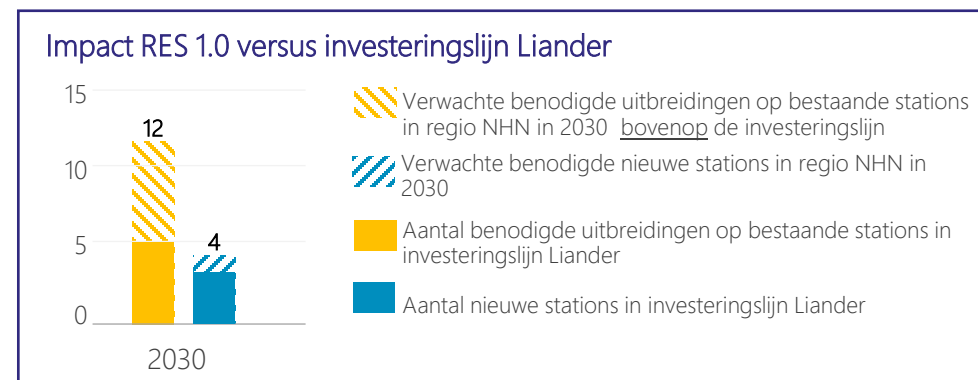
Impact RES 1.0 versus investeringslijn Liander

15
10
5
0

12
4

2030

Verwachte benodigde uitbreidingen op bestaande stations in regio NHN in 2030 bovenop de investeringslijn

Verwachte benodigde nieuwe stations in regio NHN in 2030

Aantal benodigde uitbreidingen op bestaande stations in investeringslijn Liander

Aantal nieuwe stations in investeringslijn Liander